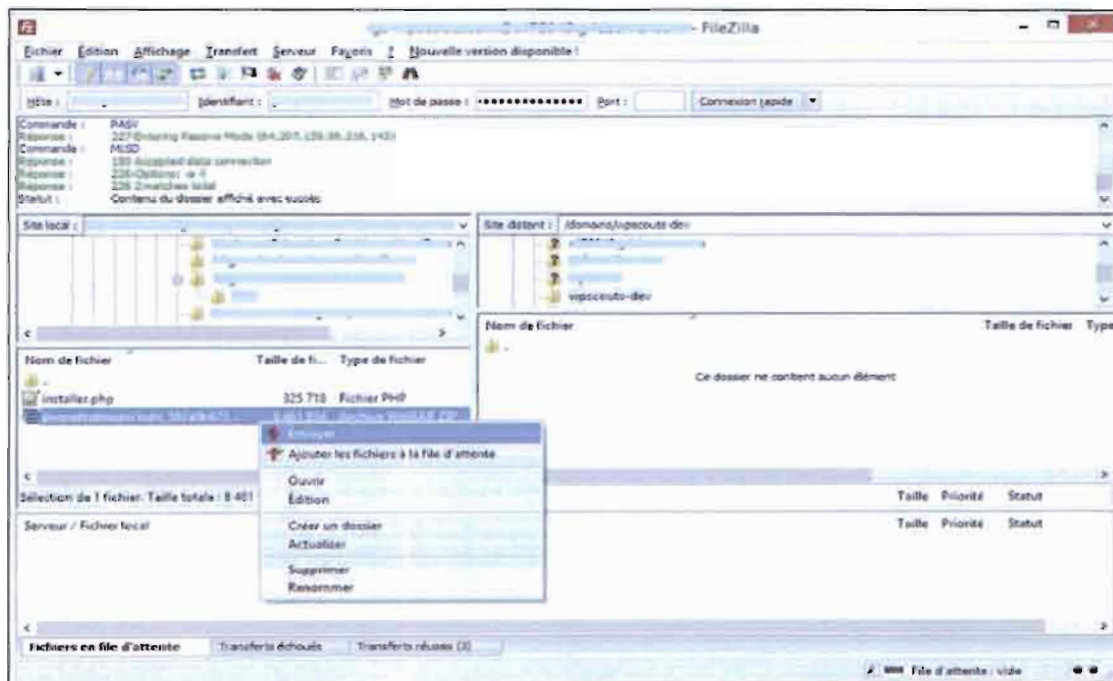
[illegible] - FileZilla

Fichier Édition Affichage Transfert Serveur Favoris ? Nouvelle version disponible !

Hôte : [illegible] Identifiant : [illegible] Mot de passe : •••••••••••••• Port : Connexion rapide

Commande : PASV
Réponse : 227 Entering Passive Mode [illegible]
Commande : MLSD
Réponse : 150 Accepted data connection
Réponse : 226-Options: -a -l
Réponse : 226 2 matches total
Statut : Contenu du dossier affiché avec succès

Site local : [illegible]

Site distant : /domains/vipscouts-dev

vipscouts-dev

Nom de fichier Taille de fi... Type de fichier
..
installer.php 325 718 Fichier PHP
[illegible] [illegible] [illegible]

Nom de fichier Taille de fichier Type
..
Ce dossier ne contient aucun élément

Envoyer
Ajouter les fichiers à la file d'attente
Ouvrir
Édition
Créer un dossier
Actualiser
Supprimer
Renommer

Sélection de 1 fichier. Taille totale : 8 401 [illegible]

Serveur / Fichier local Taille Priorité Statut

Fichiers en file d'attente Transferts échoués Transferts réussis (3)

File d'attente : vide